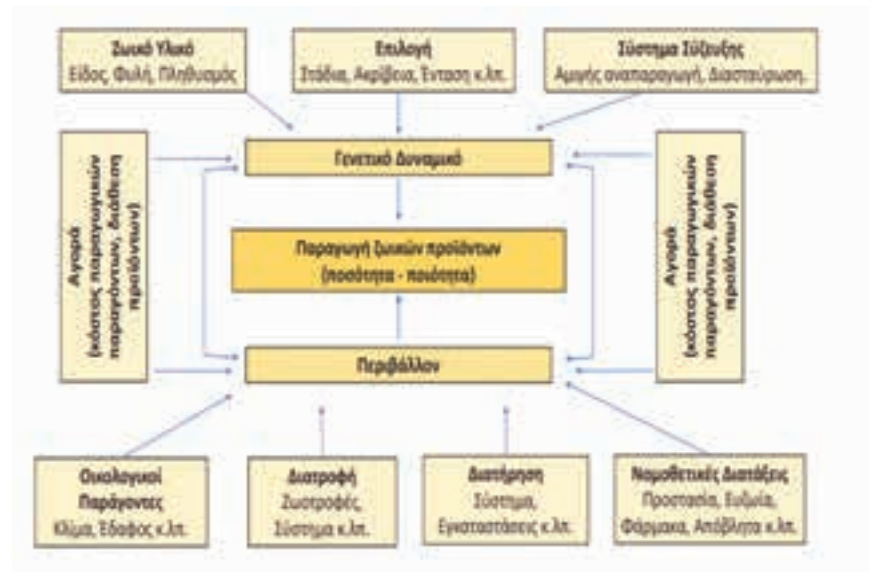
Ζωικό Υλικό
Είδος, Φυλή, Πληθυσμός

Επιλογή
Στάδια, Ακρίβεια, Ένταση κ.λπ.

Σύστημα Σύζευξης
Αμιγής αναπαραγωγή, Διασταύρωση.

Αγορά
(κόστος παραγωγικών παραγόντων, διάθεση προϊόντων)

Γενετικό Δυναμικό

Παραγωγή ζωικών προϊόντων
(ποσότητα - ποιότητα)

Περιβάλλον

Αγορά
(κόστος παραγωγικών παραγόντων, διάθεση προϊόντων)

Οικολογικοί Παράγοντες
Κλίμα, Έδαφος κ.λπ.

Διατροφή
Ζωοτροφές, Σύστημα κ.λπ.

Διατήρηση
Σύστημα, Εγκαταστάσεις κ.λπ.

Νομοθετικές Διατάξεις
Προστασία, Ευζωία, Φάρμακα, Απόβλητα κ.λπ.